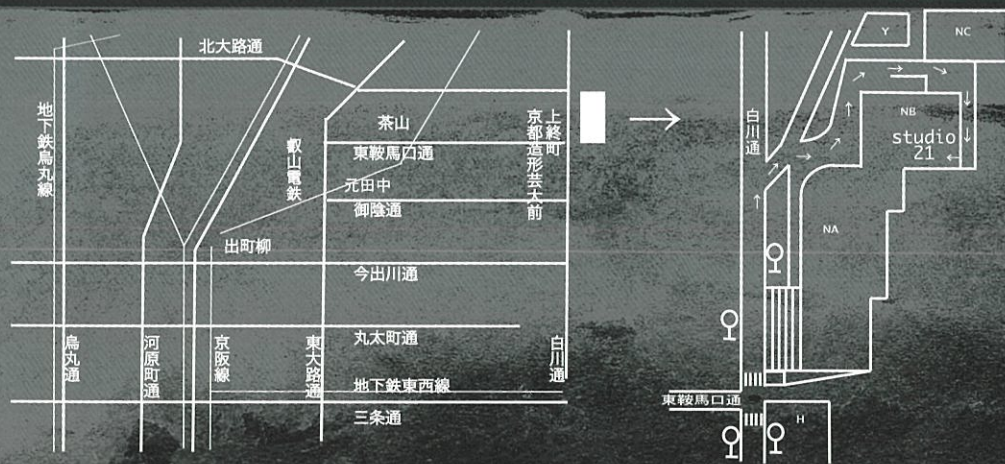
北大路通

地下鉄烏丸線

叡山電鉄

茶山

上終町
京都造形芸大前

東鞍馬口通

元田中

御蔭通

出町柳

今出川通

丸太町通

地下鉄東西線

三条通

烏丸通

河原町通

京阪線

東大路通

白川通

Y

NC

NB

studio 21

白川通

NA

東鞍馬口通

H